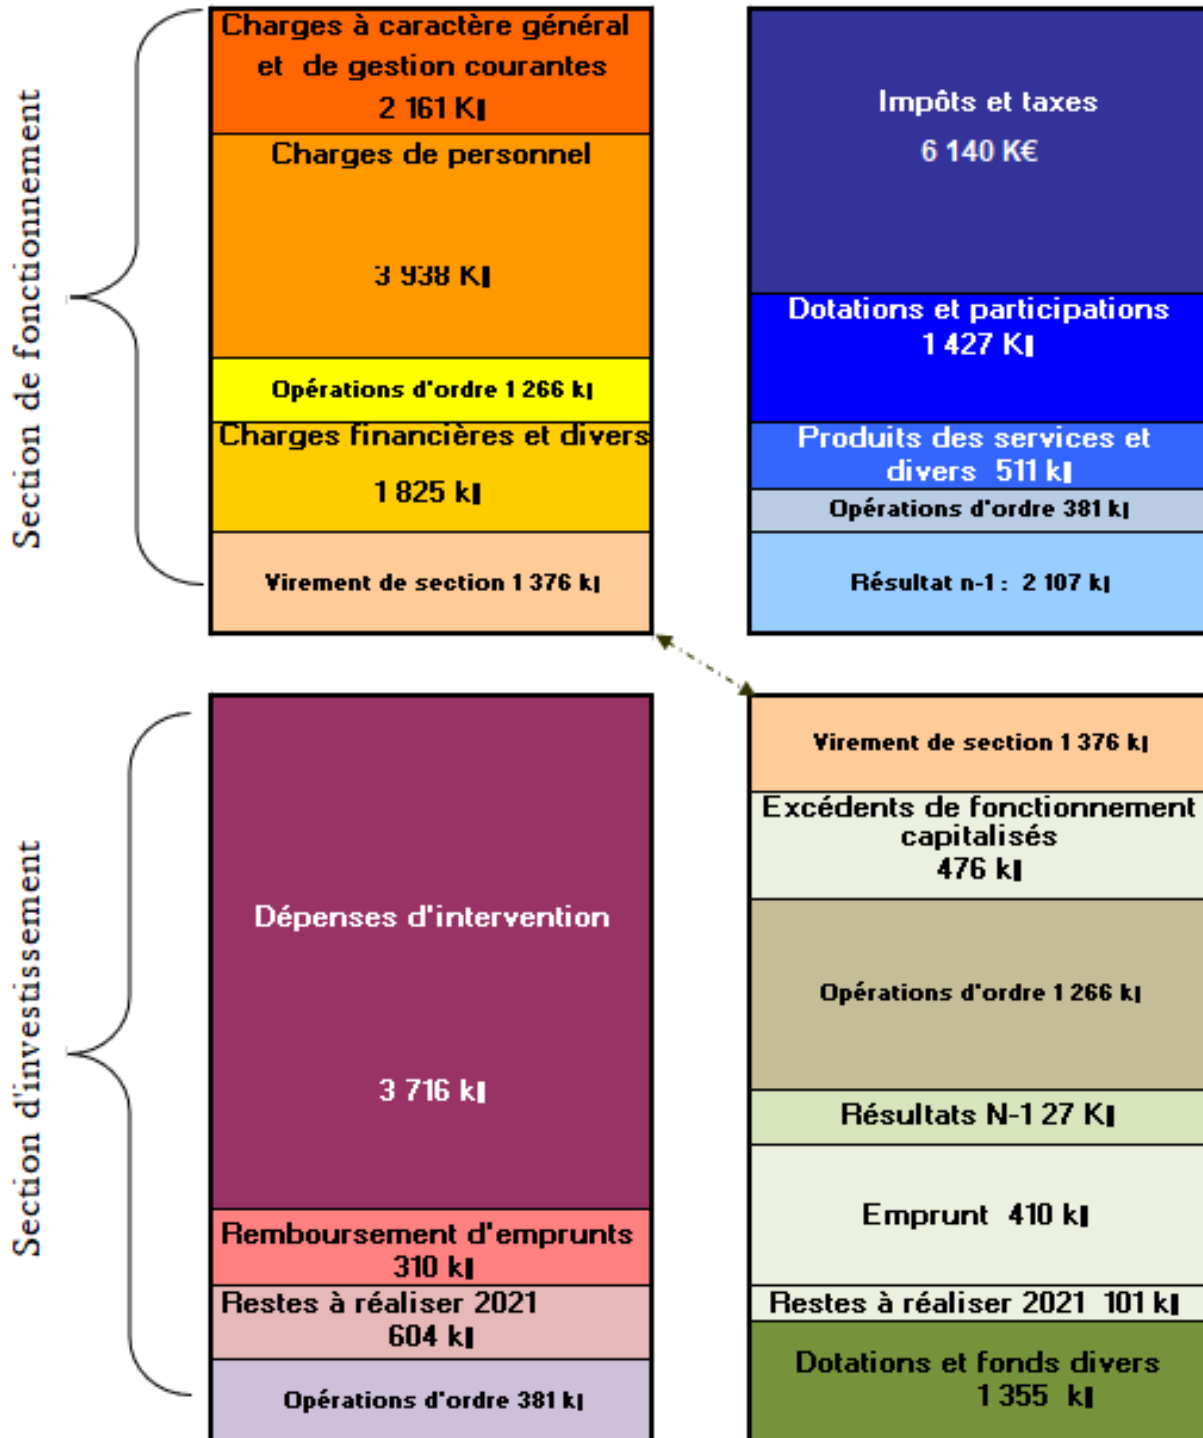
Section de fonctionnement

Charges à caractère général et de gestion courantes 2 161 K€

Charges de personnel

3 938 K€

Opérations d'ordre 1 266 k€

Charges financières et divers

1 825 k€

Virement de section 1 376 k€

Impôts et taxes

6 140 K€

Dotations et participations 1 427 K€

Produits des services et divers 511 k€

Opérations d'ordre 381 k€

Résultat n-1 : 2 107 k€

Section d'investissement

Dépenses d'intervention

3 716 k€

Remboursement d'emprunts 310 k€

Restes à réaliser 2021 604 k€

Opérations d'ordre 381 k€

Virement de section 1 376 k€

Excédents de fonctionnement capitalisés 476 k€

Opérations d'ordre 1 266 k€

Résultats N-1 27 K€

Emprunt 410 k€

Restes à réaliser 2021 101 k€

Dotations et fonds divers 1 355 k€